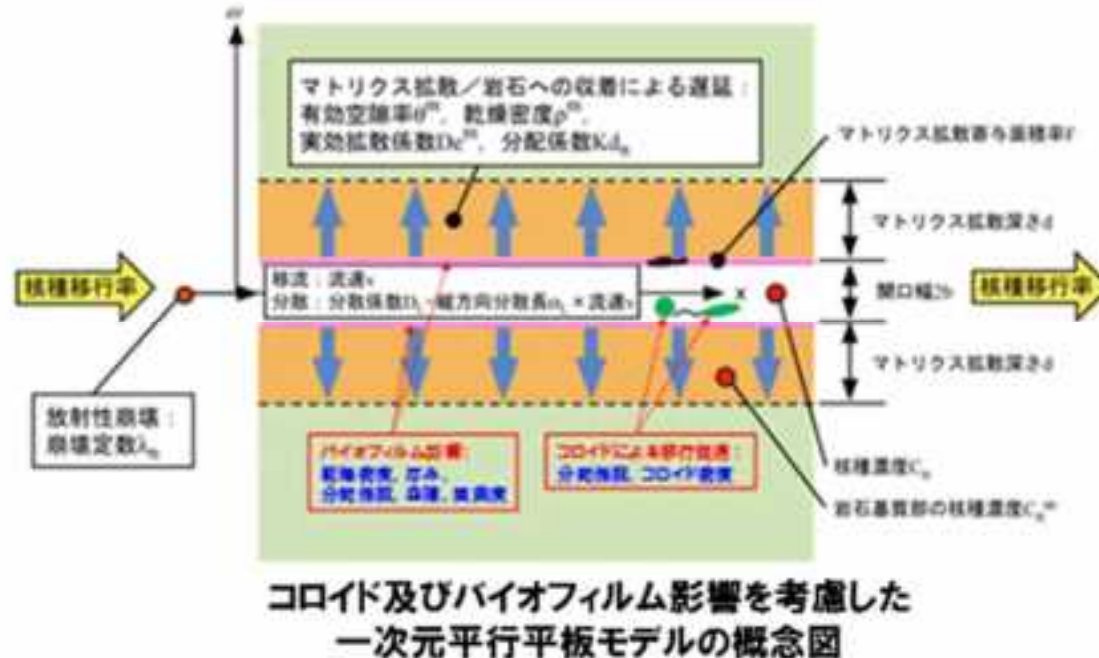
w

マトリクス拡散／岩石への収着による遅延：
有効空隙率$\theta^{m}$，乾燥密度$\rho^{m}$，
実効拡散係数$De^{m}$，分配係数$Kd_{n}$

マトリクス拡散寄与面積率f

マトリクス拡散深さd

核種移行率

移流：流速v
分散：分散係数$D_{L}$ =縦方向分散長$\alpha_{L}$ ×流速v

x

開口幅2b

核種移行率

マトリクス拡散深さd

放射性崩壊：
崩壊定数$\lambda_{n}$

バイオフィルム影響：
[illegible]

コロイドによる移行促進：
分配係数，コロイド密度

核種濃度$C_{n}$

岩石基質部の核種濃度$C_{n}^{m}$

コロイド及びバイオフィルム影響を考慮した
一次元平行平板モデルの概念図